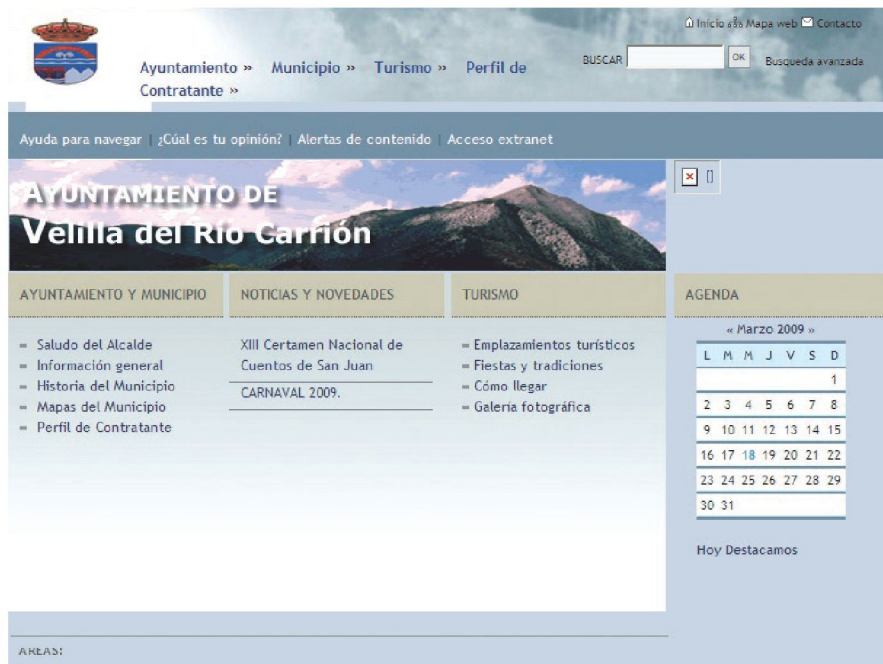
Inicio Mapa web Contacto

Ayuntamiento » Municipio » Turismo » Perfil de Contratante »

BUSCAR OK Busqueda avanzada

Ayuda para navegar | ¿Cuál es tu opinión? | Alertas de contenido | Acceso extranet

AYUNTAMIENTO DE
Velilla del Río Carrión

AYUNTAMIENTO Y MUNICIPIO

- Saludo del Alcalde
- Información general
- Historia del Municipio
- Mapas del Municipio
- Perfil de Contratante

NOTICIAS Y NOVEDADES

XIII Certamen Nacional de Cuentos de San Juan

CARNAVAL 2009.

TURISMO

- Emplazamientos turísticos
- Fiestas y tradiciones
- Cómo llegar
- Galería fotográfica

AGENDA

« Marzo 2009 »

| L | M | M | J | V | S | D |
|---|---|---|---|---|---|---|
| | | | | | | 1 |
| 2 | 3 | 4 | 5 | 6 | 7 | 8 |
| 9 | 10 | 11 | 12 | 13 | 14 | 15 |
| 16 | 17 | 18 | 19 | 20 | 21 | 22 |
| 23 | 24 | 25 | 26 | 27 | 28 | 29 |
| 30 | 31 | | | | | |

Hoy Destacamos

AREAS: